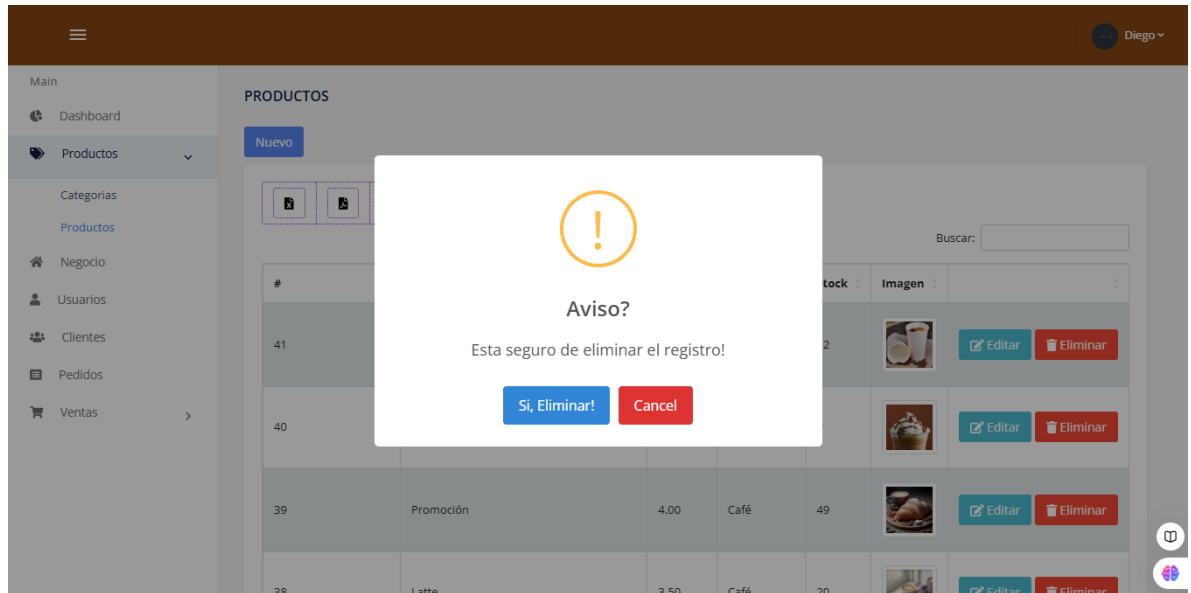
Diego

Main

Dashboard

Productos

Categorias

Productos

Negocio

Usuarios

Clientes

Pedidos

Ventas

PRODUCTOS

Nuevo

Buscar:

| # | | | | tock | Imagen | |
|---|---|---|---|---|---|---|
| 41 | | | | 2 | | Editar Eliminar |
| 40 | | | | | | Editar Eliminar |
| 39 | Promoción | 4.00 | Café | 49 | | Editar Eliminar |
| 38 | Latte | 3.50 | Café | 20 | | Editar Eliminar |

!

Aviso?

Esta seguro de eliminar el registro!

Si, Eliminar! Cancel